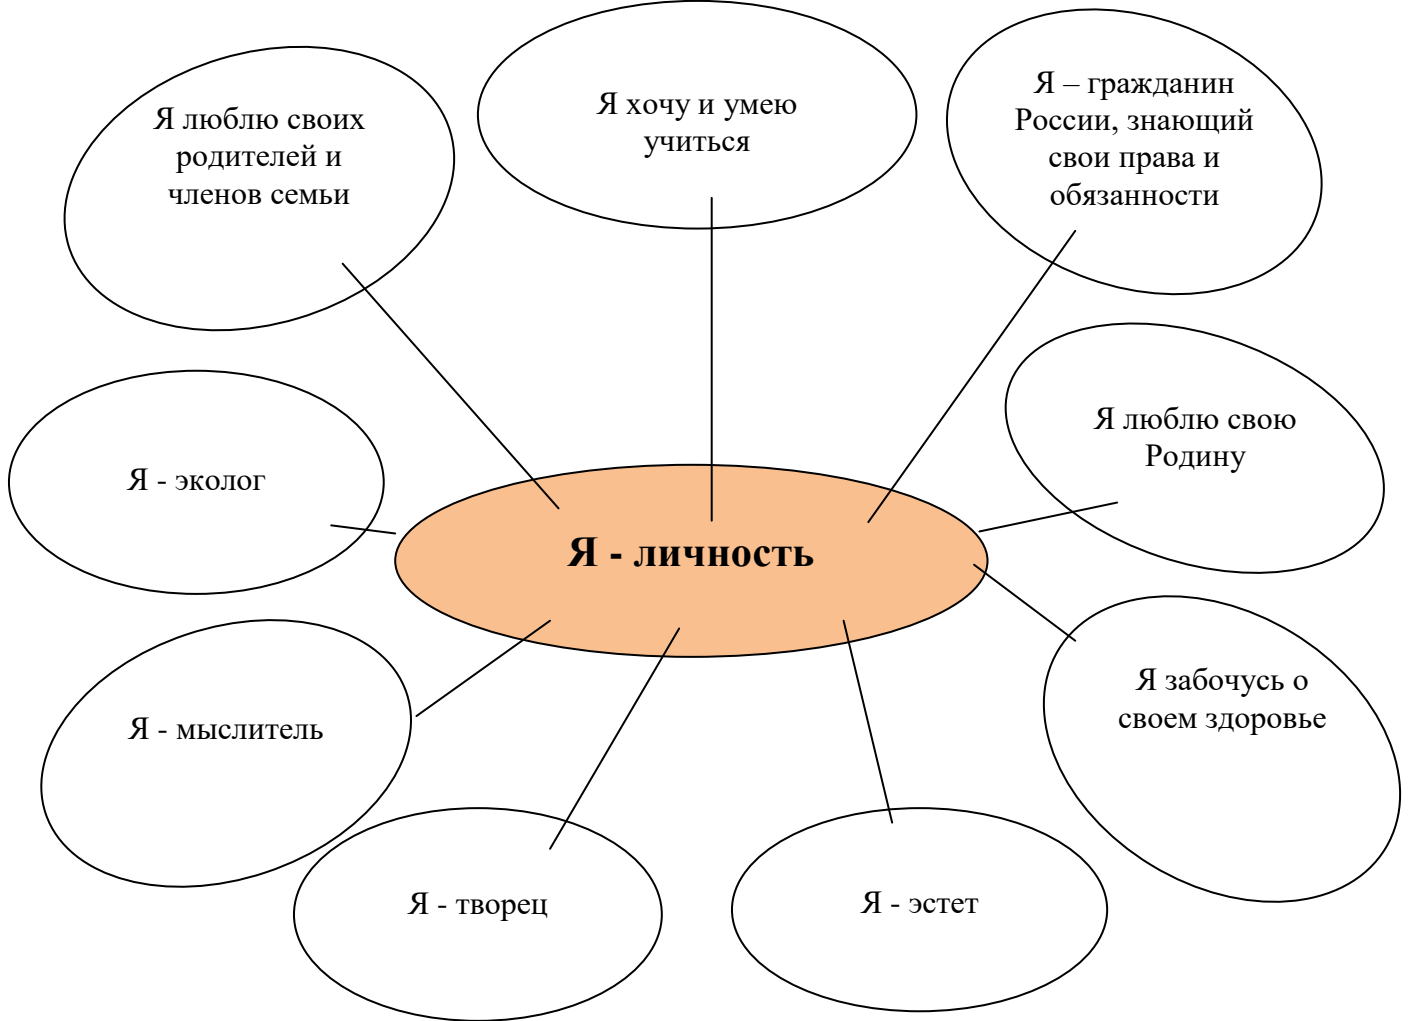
Я люблю своих родителей и членов семьи

Я хочу и умею учиться

Я – гражданин России, знающий свои права и обязанности

Я люблю свою Родину

Я - эколог

Я - личность

Я забочусь о своем здоровье

Я - мыслитель

Я - творец

Я - эстет